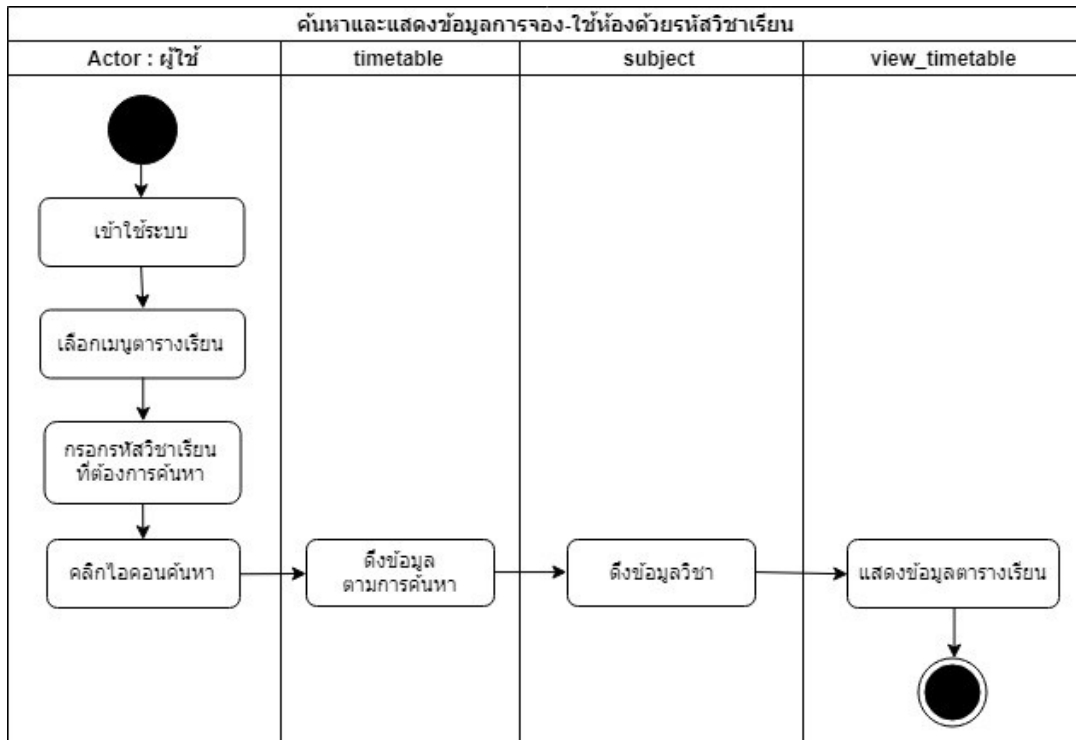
ค้นหาและแสดงข้อมูลการจอง-ใช้ห้องด้วยรหัสวิชาเรียน

| Actor : ผู้ใช้ | timetable | subject | view_timetable |
|---|---|---|---|

เข้าใช้ระบบ

เลือกเมนูตารางเรียน

กรอกรหัสวิชาเรียนที่ต้องการค้นหา

คลิกไอคอนค้นหา

ดึงข้อมูลตามการค้นหา

ดึงข้อมูลวิชา

แสดงข้อมูลตารางเรียน